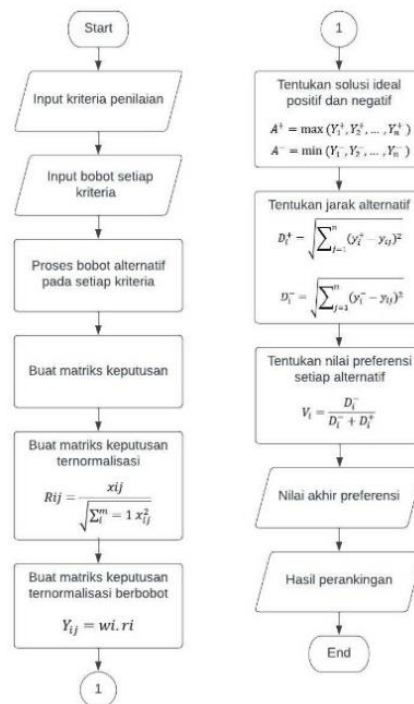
Start

Input kriteria penilaian

Input bobot setiap kriteria

Proses bobot alternatif pada setiap kriteria

Buat matriks keputusan

Buat matriks keputusan ternormalisasi

$Rij = \frac{xij}{\sqrt{\sum_{i}^{m} = 1\ x_{ij}^2}}$

Buat matriks keputusan ternormalisasi berbobot

$Y_{ij} = wi.\ ri$

1

1

Tentukan solusi ideal positif dan negatif

$A^+ = \max(Y_1^+, Y_2^+, \dots, Y_n^+)$

$A^- = \min(Y_1^-, Y_2^-, \dots, Y_n^-)$

Tentukan jarak alternatif

$D_i^+ = \sqrt{\sum_{j=1}^{n} (y_i^+ - y_{ij})^2}$

$D_i^- = \sqrt{\sum_{j=1}^{n} (y_i^- - y_{ij})^2}$

Tentukan nilai preferensi setiap alternatif

$V_i = \frac{D_i^-}{D_i^- + D_i^+}$

Nilai akhir preferensi

Hasil perankingan

End